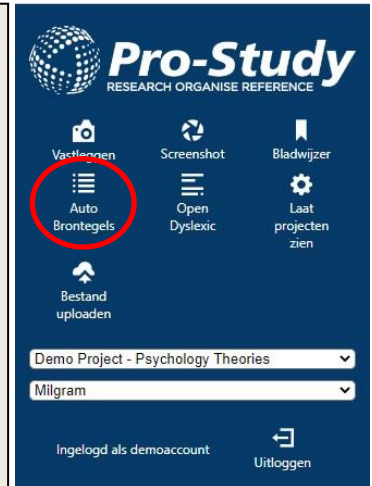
Pro-Study
RESEARCH ORGANISE REFERENCE

Vastleggen
Screenshot
Bladwijzer

Auto Brontegels
Open Dyslexic
Laat projecten zien

Bestand uploaden

Demo Project - Psychology Theories

Milgram

Ingelogd als demoaccount
Uitloggen